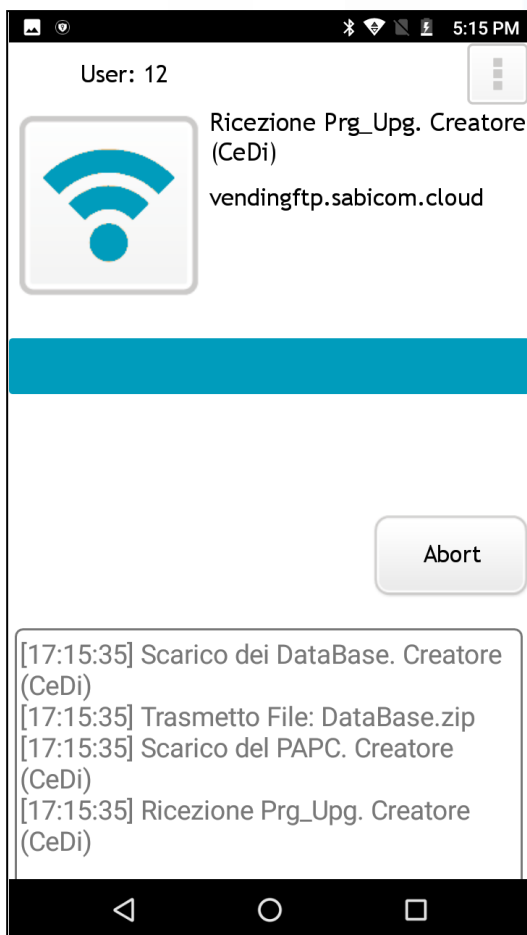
5:15 PM

User: 12

Ricezione Prg_Upg. Creatore (CeDi)

vendingftp.sabicom.cloud

Abort

[17:15:35] Scarico dei DataBase. Creatore (CeDi)
[17:15:35] Trasmetto File: DataBase.zip
[17:15:35] Scarico del PAPC. Creatore (CeDi)
[17:15:35] Ricezione Prg_Upg. Creatore (CeDi)